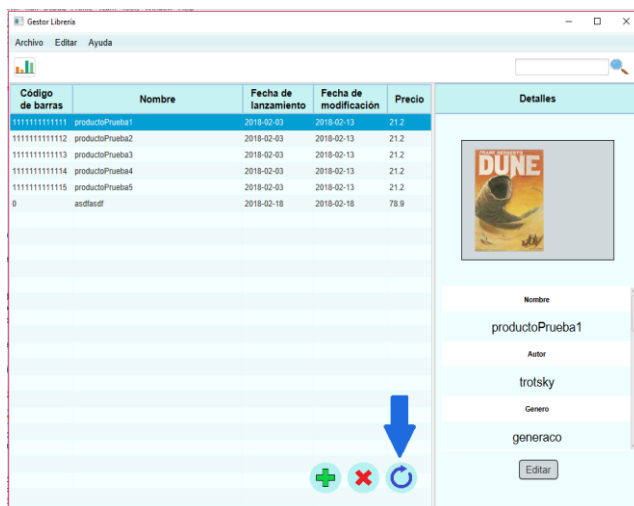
Gestor Librería

Archivo Editar Ayuda

| Código de barras | Nombre | Fecha de lanzamiento | Fecha de modificación | Precio |
|---|---|---|---|---|
| 1111111111111 | productoPrueba1 | 2018-02-03 | 2018-02-13 | 21.2 |
| 1111111111112 | productoPrueba2 | 2018-02-03 | 2018-02-13 | 21.2 |
| 1111111111113 | productoPrueba3 | 2018-02-03 | 2018-02-13 | 21.2 |
| 1111111111114 | productoPrueba4 | 2018-02-03 | 2018-02-13 | 21.2 |
| 1111111111115 | productoPrueba5 | 2018-02-03 | 2018-02-13 | 21.2 |
| 0 | asdfasdf | 2018-02-18 | 2018-02-18 | 78.9 |

Detalles

FRANK HERBERT'S
DUNE

Nombre

productoPrueba1

Autor

trotsky

Genero

generaco

Editar